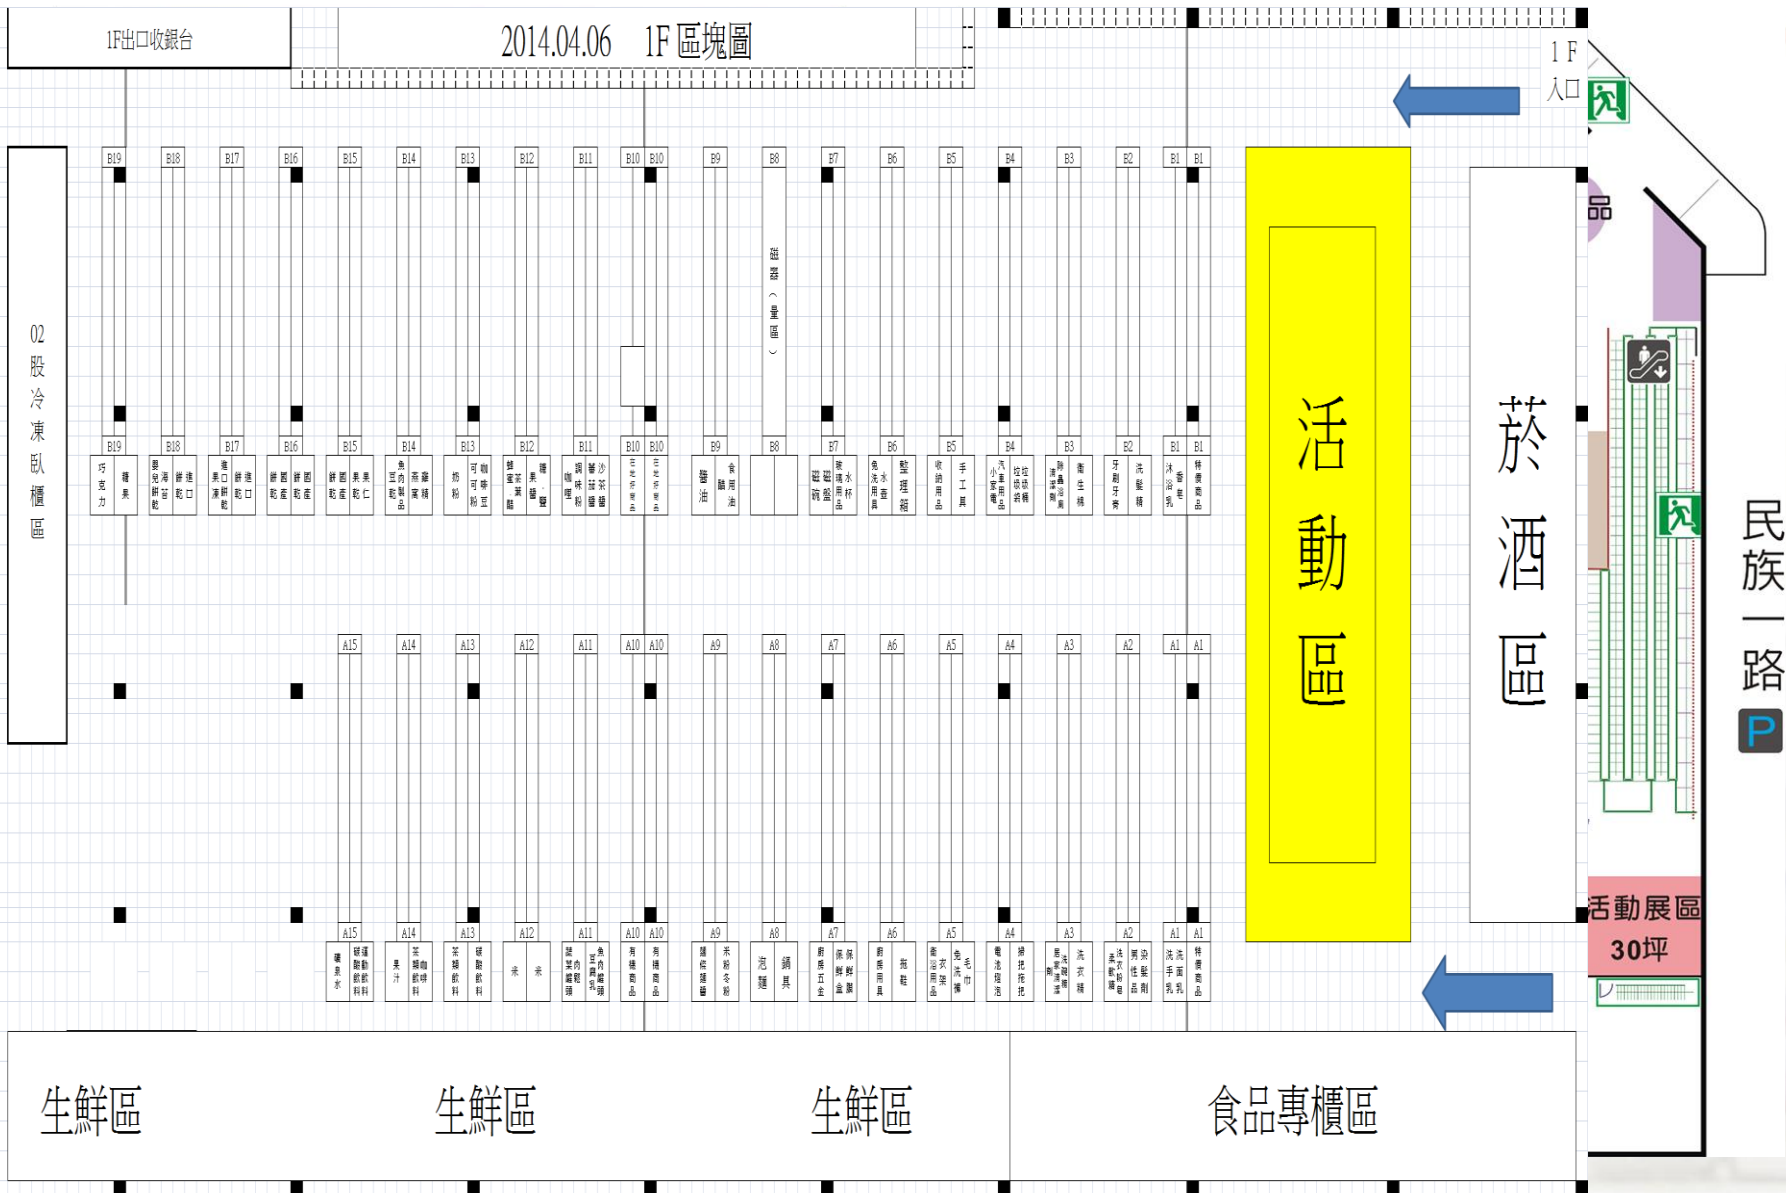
1F出口收銀台

2014.04.06 1F區塊圖

1F
入口

02
股
冷
凍
臥
櫃
區

B19 B18 B17 B16 B15 B14 B13 B12 B11 B10 B10 B9 B8 B7 B6 B5 B4 B3 B2 B1 B1

B19 B18 B17 B16 B15 B14 B13 B12 B11 B10 B10 B9 B8 B7 B6 B5 B4 B3 B2 B1 B1

巧克力 糖果

A15 A14 A13 A12 A11 A10 A10 A9 A8 A7 A6 A5 A4 A3 A2 A1 A1

A15 A14 A13 A12 A11 A10 A10 A9 A8 A7 A6 A5 A4 A3 A2 A1 A1

活
動
區

菸
酒
區

品

民
族
一
路

P

活動展區
30坪

生鮮區

生鮮區

生鮮區

食品專櫃區